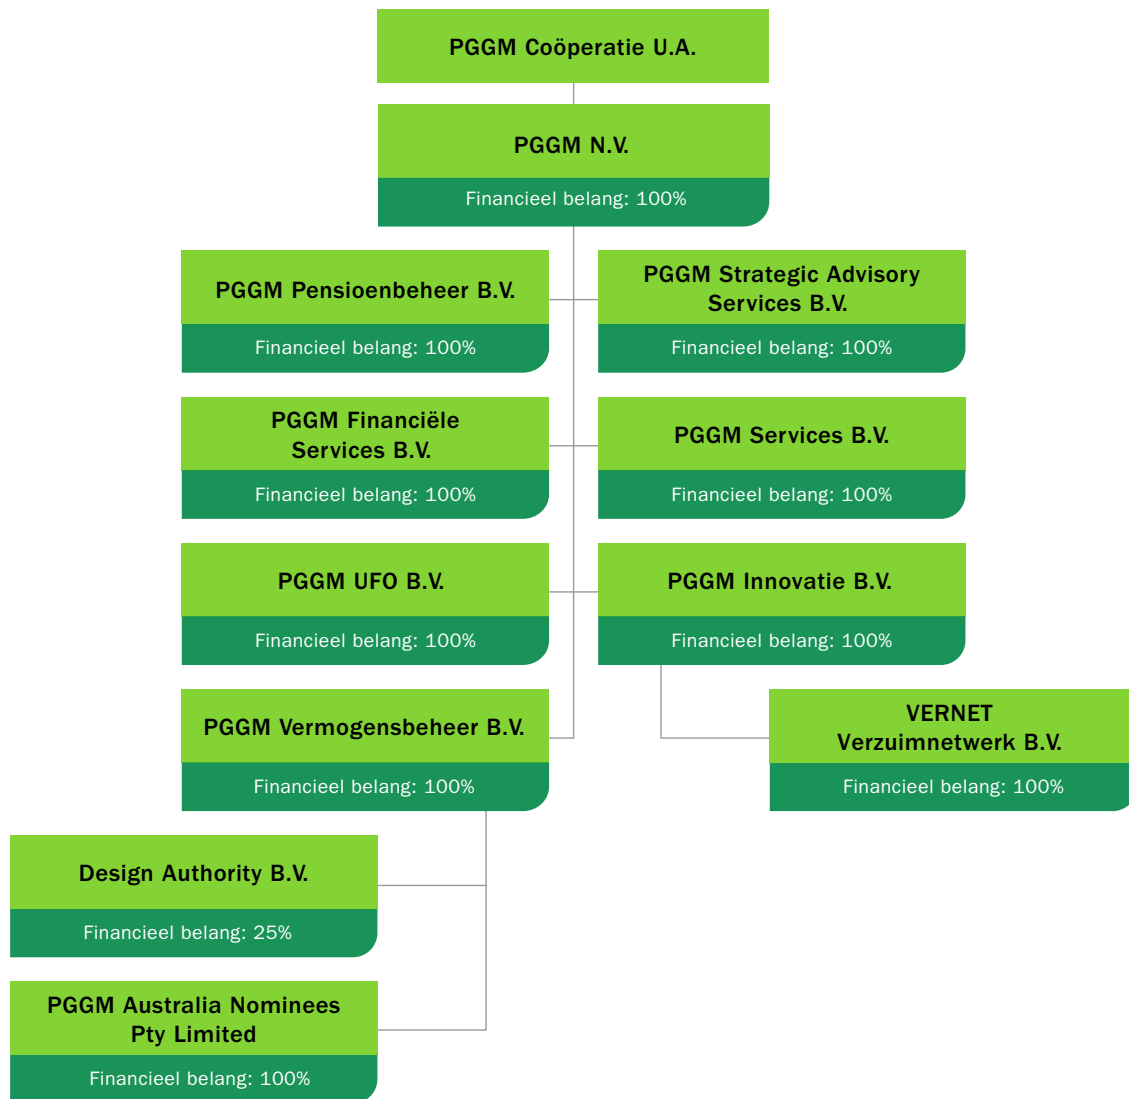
PGGM Coöperatie U.A.

PGGM N.V.
Financieel belang: 100%

PGGM Pensioenbeheer B.V.
Financieel belang: 100%

PGGM Strategic Advisory Services B.V.
Financieel belang: 100%

PGGM Financiële Services B.V.
Financieel belang: 100%

PGGM Services B.V.
Financieel belang: 100%

PGGM UFO B.V.
Financieel belang: 100%

PGGM Innovatie B.V.
Financieel belang: 100%

PGGM Vermogensbeheer B.V.
Financieel belang: 100%

VERNET Verzuimnetwerk B.V.
Financieel belang: 100%

Design Authority B.V.
Financieel belang: 25%

PGGM Australia Nominees Pty Limited
Financieel belang: 100%